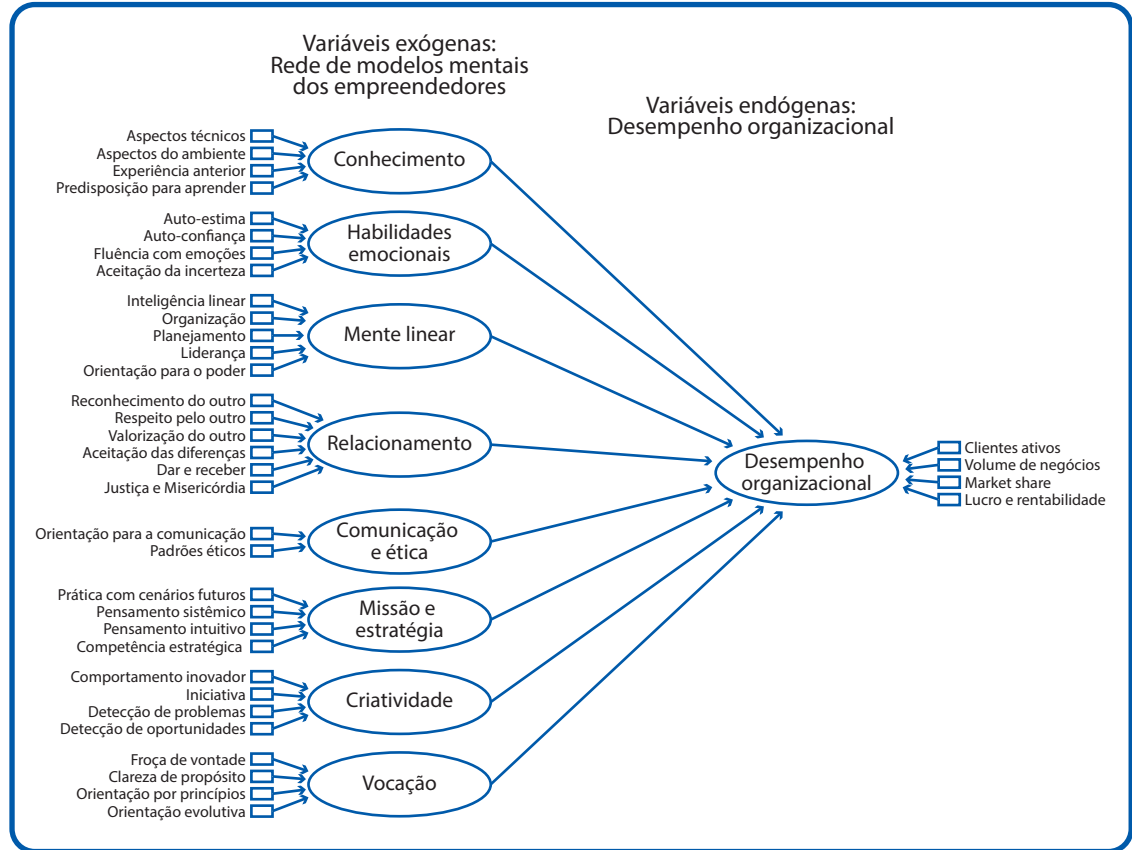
Variáveis exógenas:
Rede de modelos mentais
dos empreendedores

Variáveis endógenas:
Desempenho organizacional

Aspectos técnicos
Aspectos do ambiente
Experiência anterior
Predisposição para aprender

Conhecimento

Auto-estima
Auto-confiança
Fluência com emoções
Aceitação da incerteza

Habilidades emocionais

Inteligência linear
Organização
Planejamento
Liderança
Orientação para o poder

Mente linear

Reconhecimento do outro
Respeito pelo outro
Valorização do outro
Aceitação das diferenças
Dar e receber
Justiça e Misericórdia

Relacionamento

Orientação para a comunicação
Padrões éticos

Comunicação e ética

Prática com cenários futuros
Pensamento sistêmico
Pensamento intuitivo
Competência estratégica

Missão e estratégia

Comportamento inovador
Iniciativa
Detecção de problemas
Detecção de oportunidades

Criatividade

Froça de vontade
Clareza de propósito
Orientação por princípios
Orientação evolutiva

Vocação

Desempenho organizacional

Clientes ativos
Volume de negócios
Market share
Lucro e rentabilidade